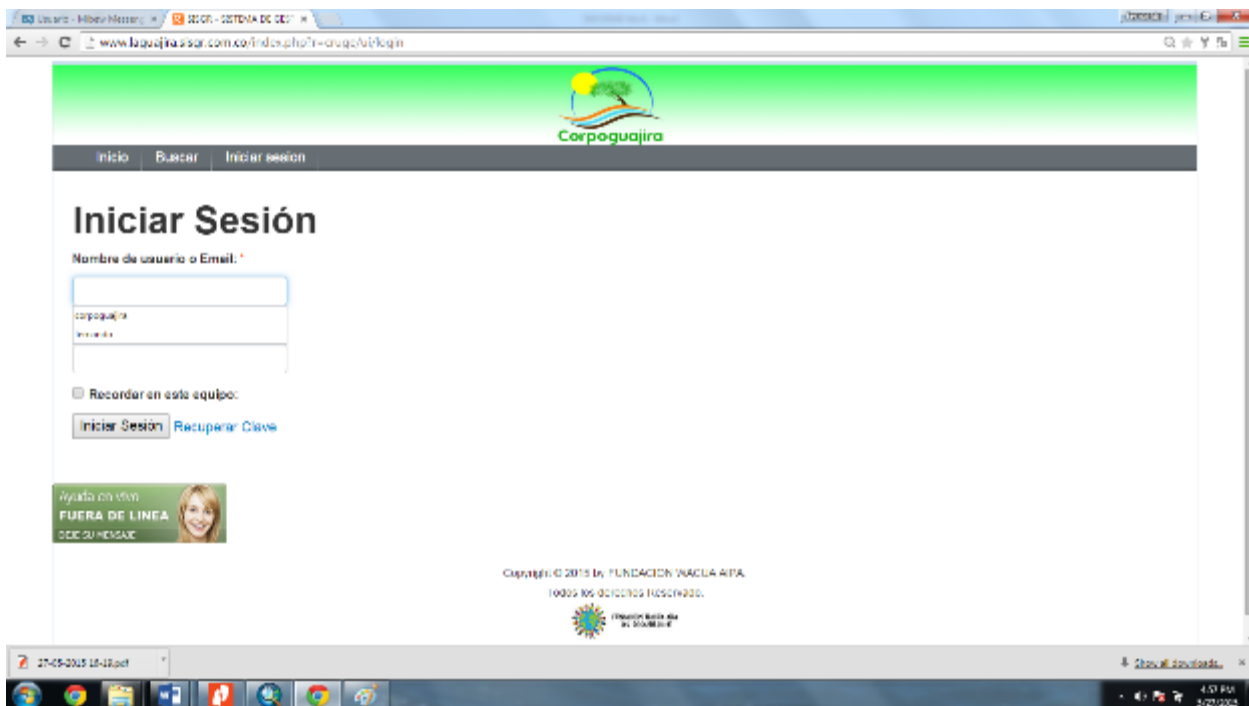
Usuario - Mibew Messeng ×
SSGR - SISTEMA DE GEST ×
www.laguajira.sisgr.com.co/index.php?r=cruge/ui/login

Corpoguajira

Inicio | Buscar | Iniciar sesion

Iniciar Sesión

Nombre de usuario o Email: *

corpoguajira
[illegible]

Recordar en este equipo:

Iniciar Sesión Recuperar Clave

Ayuda en vivo
FUERA DE LINEA
DEJE SU MENSAJE

Copyright © 2015 by FUNDACION WACUA AIPA.
Todos los derechos reservados.

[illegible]

27-05-2015 18-18.pdf

Show all downloads...

4:57 PM
5/27/2015